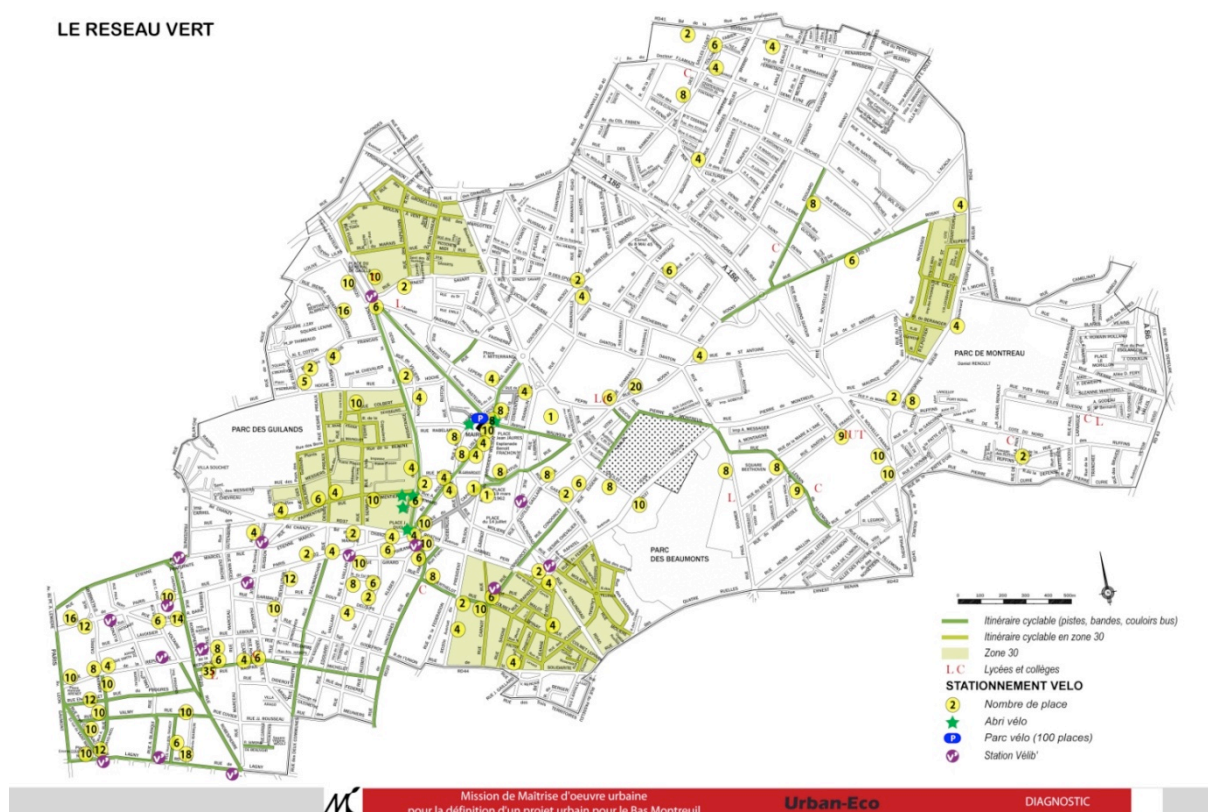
LE RESEAU VERT

PARC DES GUILANDS

PARC DE MONTREAU

PARC DES BEAUMONTS

Itinéraire cyclable (pistes, bandes, couloirs bus)
Itinéraire cyclable en zone 30
Zone 30
L C Lycées et collèges

STATIONNEMENT VELO
2 Nombre de place
Abri vélo
P Parc vélo (100 places)
Station Vélib'

Mission de Maîtrise d'oeuvre urbaine pour la définition d'un projet urbain pour le Bas Montreuil

Urban-Eco

DIAGNOSTIC